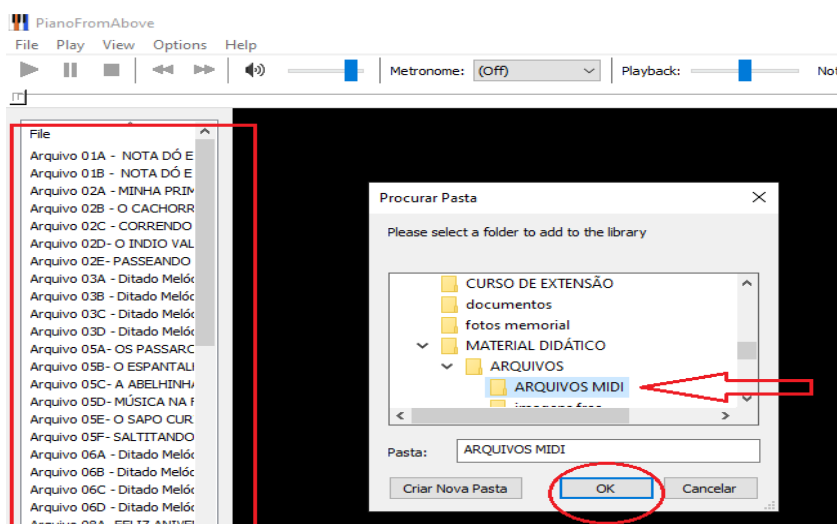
PianoFromAbove

File Play View Options Help

Metronome: (Off) Playback: Not

File

Arquivo 01A - NOTA DÓ E
Arquivo 01B - NOTA DÓ E
Arquivo 02A - MINHA PRIM
Arquivo 02B - O CACHORR
Arquivo 02C - CORRENDO
Arquivo 02D- O INDIO VAL
Arquivo 02E- PASSEANDO
Arquivo 03A - Ditado Melóc
Arquivo 03B - Ditado Melóc
Arquivo 03C - Ditado Melóc
Arquivo 03D - Ditado Melóc
Arquivo 05A- OS PASSARC
Arquivo 05B- O ESPANTALI
Arquivo 05C- A ABELHINHA
Arquivo 05D- MÚSICA NA F
Arquivo 05E- O SAPO CUR
Arquivo 05F- SALTITANDO
Arquivo 06A - Ditado Melóc
Arquivo 06B - Ditado Melóc
Arquivo 06C - Ditado Melóc
Arquivo 06D - Ditado Melóc
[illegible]

Procurar Pasta

Please select a folder to add to the library

CURSO DE EXTENSÃO
documentos
fotos memorial
MATERIAL DIDÁTICO
ARQUIVOS
ARQUIVOS MIDI
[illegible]

Pasta: ARQUIVOS MIDI

Criar Nova Pasta OK Cancelar